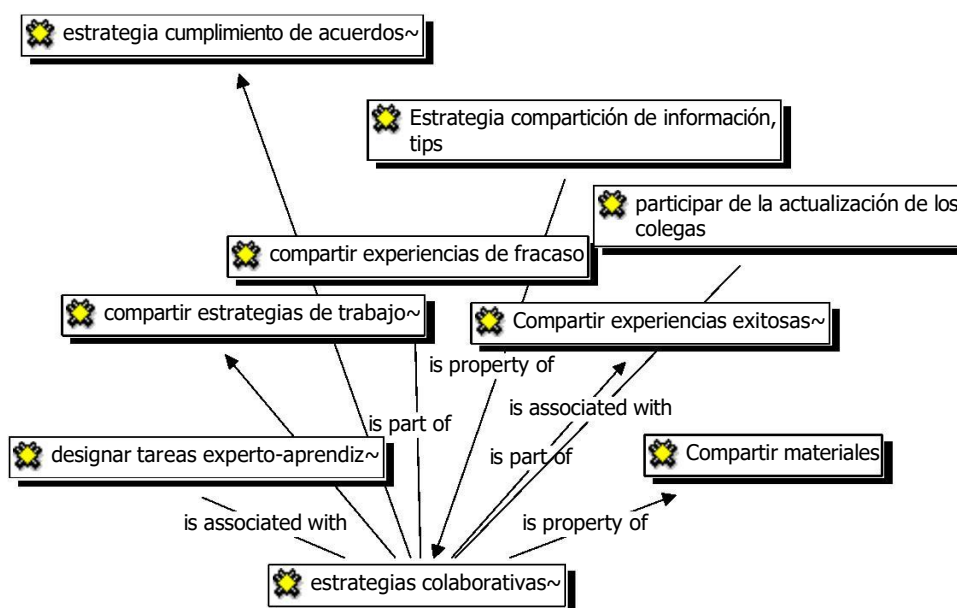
estrategia cumplimiento de acuerdos~

Estrategia compartición de información, tips

participar de la actualización de los colegas

compartir experiencias de fracaso

compartir estrategias de trabajo~

Compartir experiencias exitosas~

is property of

is associated with

is part of

designar tareas experto-aprendiz~

is part of

Compartir materiales

is associated with

is property of

estrategias colaborativas~